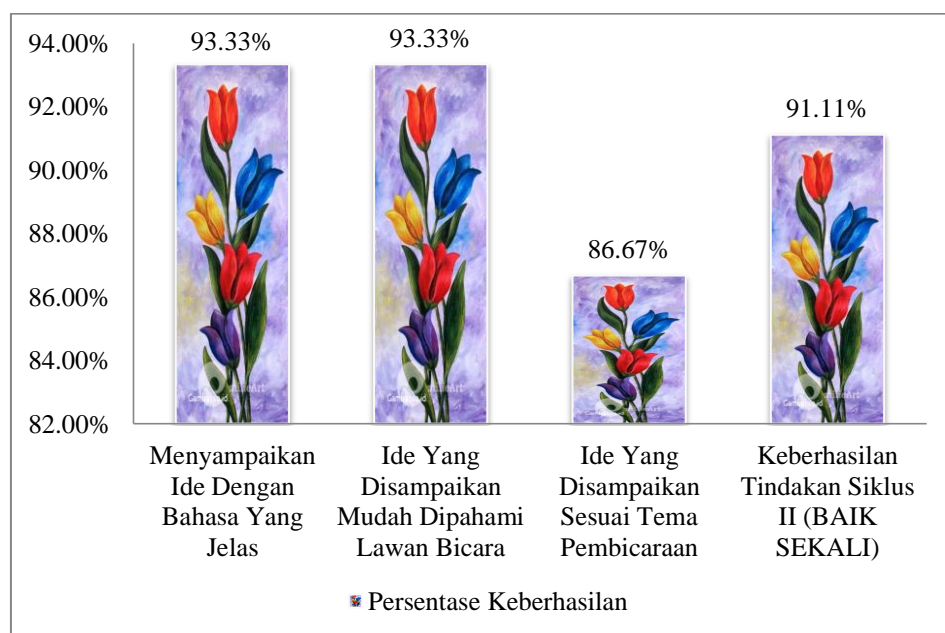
94.00%
92.00%
90.00%
88.00%
86.00%
84.00%
82.00%

93.33%
93.33%
86.67%
91.11%

Menyampaikan Ide Dengan Bahasa Yang Jelas

Ide Yang Disampaikan Mudah Dipahami Lawan Bicara

Ide Yang Disampaikan Sesuai Tema Pembicaraan

Keberhasilan Tindakan Siklus II (BAIK SEKALI)

Persentase Keberhasilan